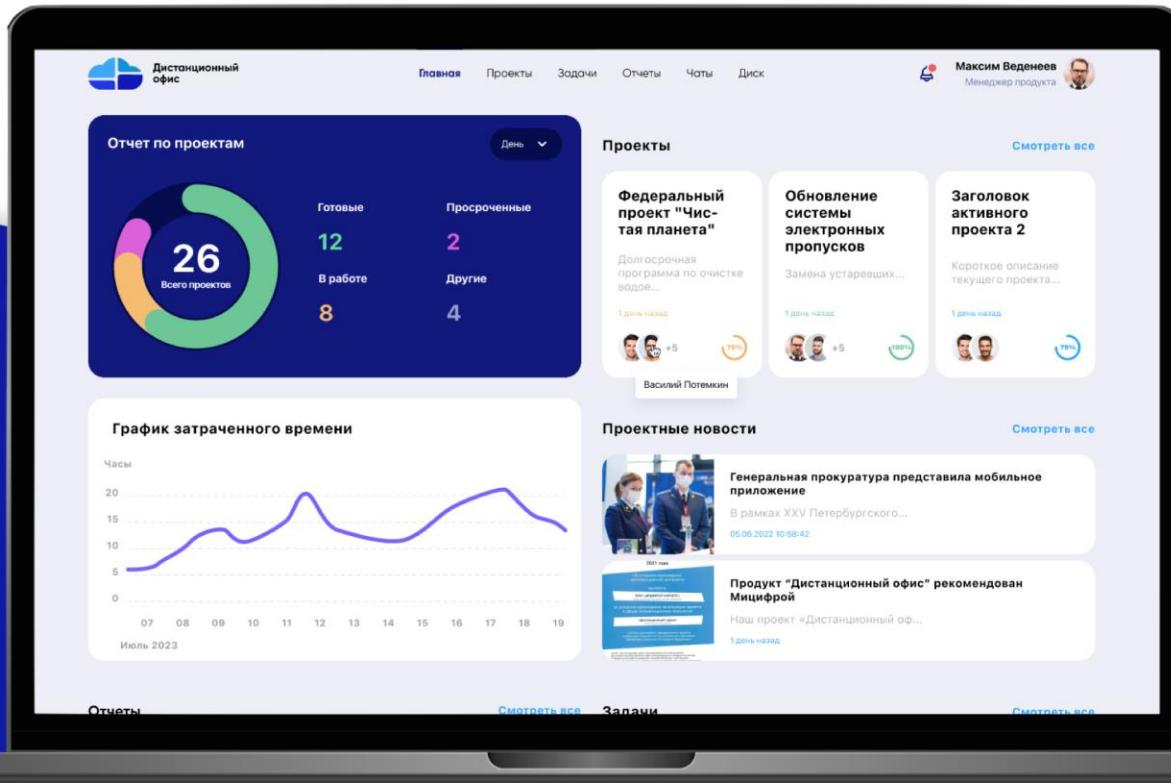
Дистанционный офис

Главная Проекты Задачи Отчеты Чаты Диск

Максим Веденеев
Менеджер продукта

Отчет по проектам

День

26
Всего проектов

Готовые
12
Просроченные
2
В работе
8
Другие
4

Проекты

Смотреть все

Федеральный проект "Чистая планета"
Долгосрочная программа по очистке водое...
1 день назад
+5
75%

Обновление системы электронных пропусков
Замена устаревших...
1 день назад
+5
100%

Заголовок активного проекта 2
Короткое описание текущего проекта...
1 день назад
75%

Василий Потемкин

График затраченного времени

Часы
20
15
10
5
0
07 08 09 10 11 12 13 14 15 16 17 18 19
Июль 2023

Проектные новости

Смотреть все

Генеральная прокуратура представила мобильное приложение
В рамках XXV Петербургского...
05.06.2022 10:58:42

Продукт "Дистанционный офис" рекомендован Мицифрой
Наш проект «Дистанционный оф...
1 день назад

Отчеты
Смотреть все
Задачи
Смотреть все